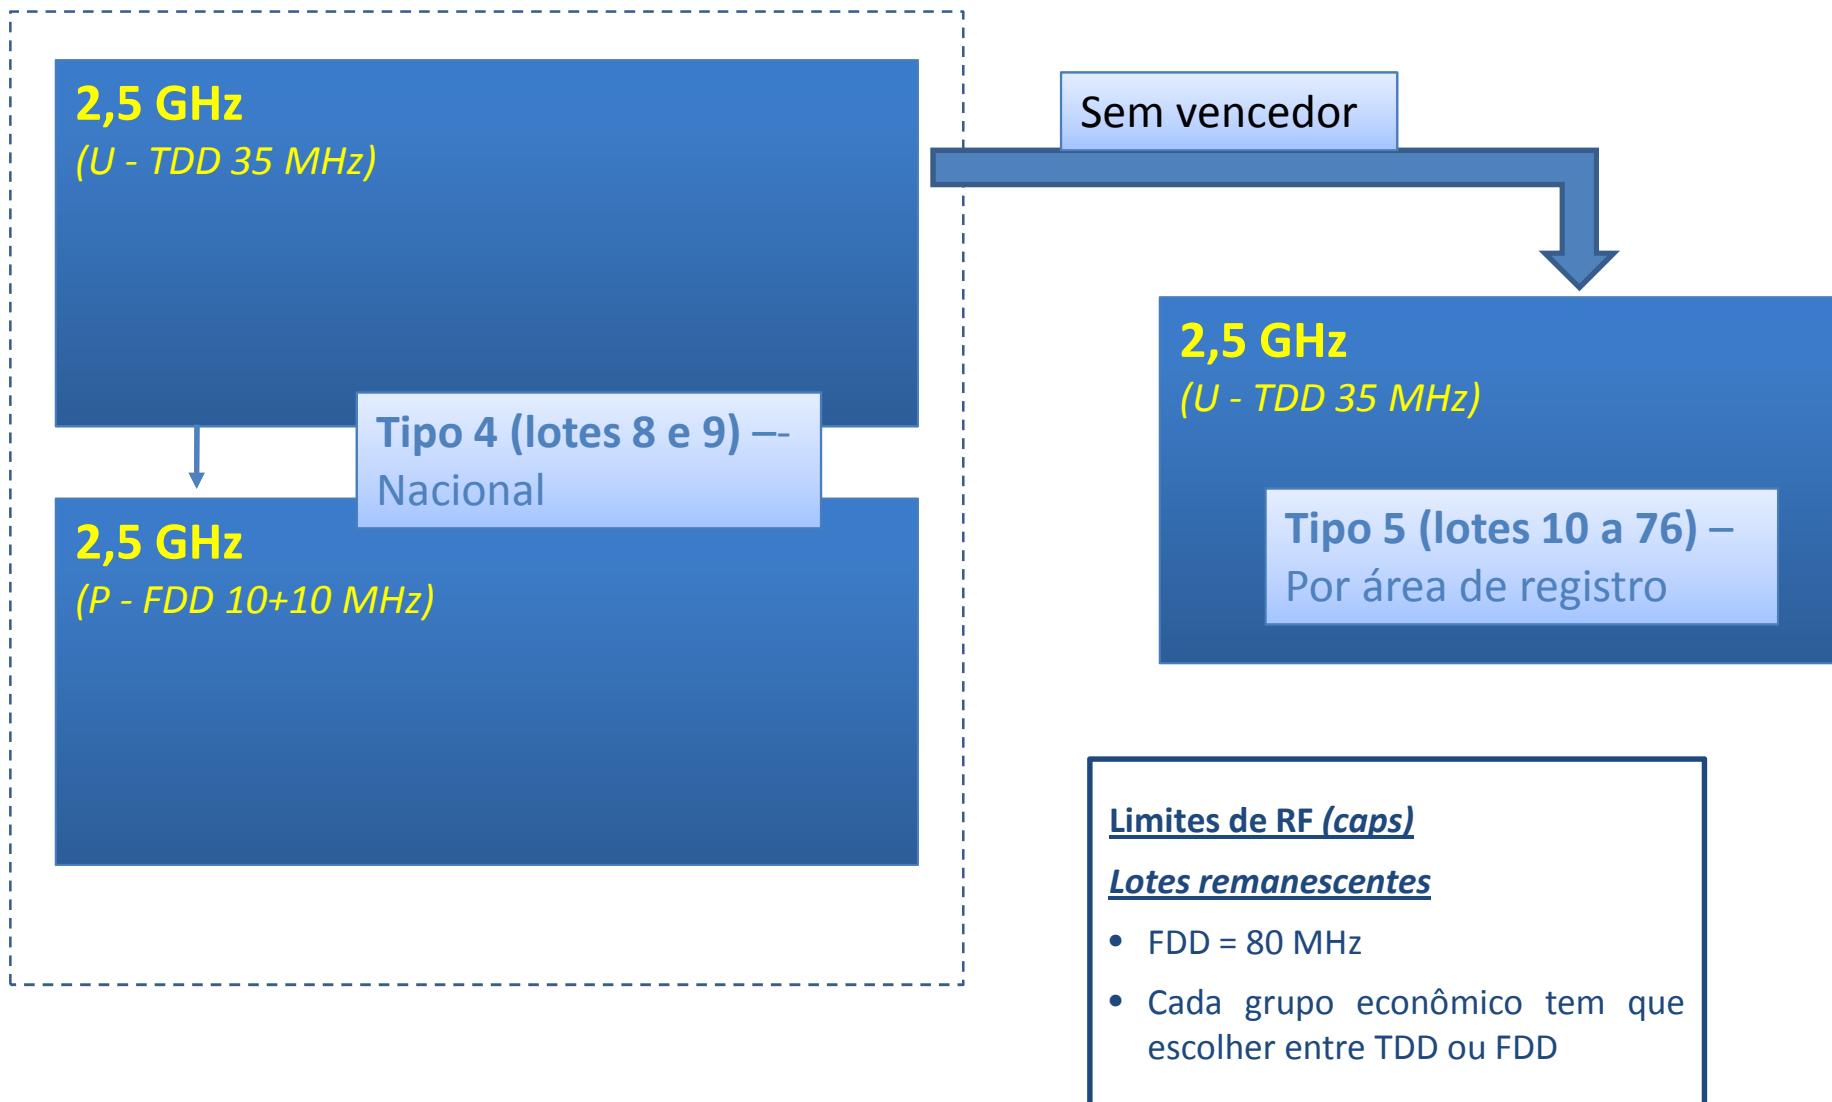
2,5 GHz
(U - TDD 35 MHz)

Tipo 4 (lotes 8 e 9) –-
Nacional

2,5 GHz
(P - FDD 10+10 MHz)

Sem vencedor

2,5 GHz
(U - TDD 35 MHz)

Tipo 5 (lotes 10 a 76) –
Por área de registro

Limites de RF (caps)

Lotes remanescentes

- FDD = 80 MHz
- Cada grupo econômico tem que escolher entre TDD ou FDD